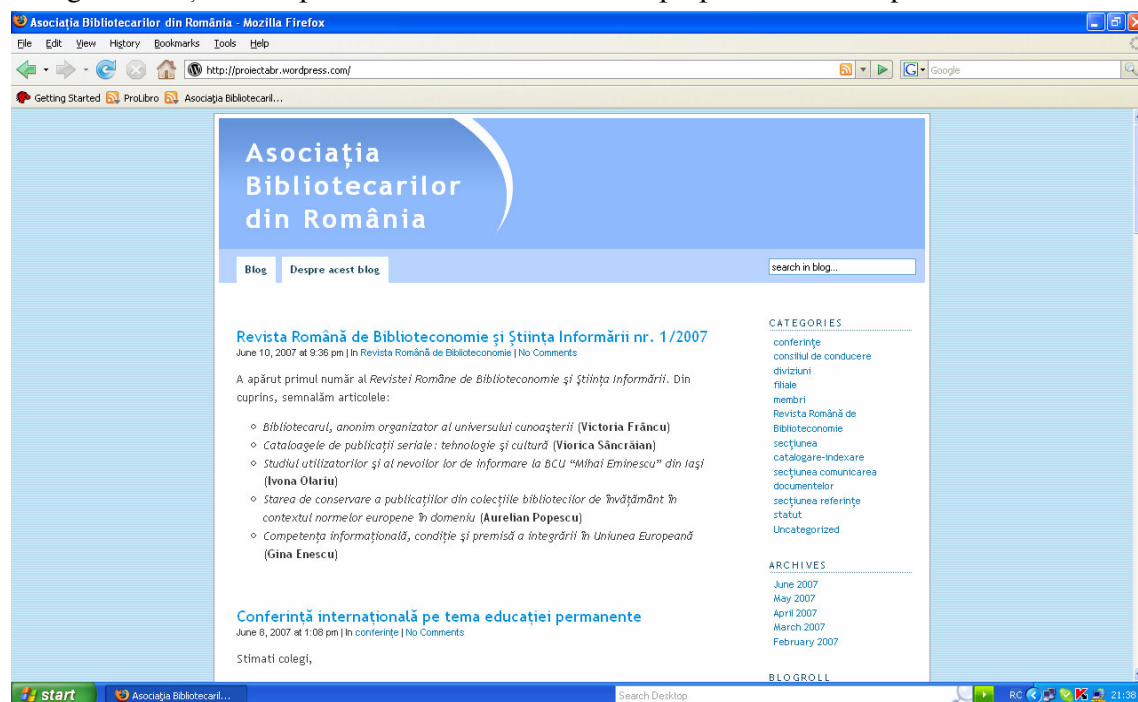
Asociaţia Bibliotecarilor din România - Mozilla Firefox

File Edit View History Bookmarks Tools Help

http://proiectabr.wordpress.com/

Google

Getting Started ProLibro Asociaţia Bibliotecaril...

Asociaţia Bibliotecarilor din România

Blog Despre acest blog

search in blog...

Revista Română de Biblioteconomie şi Ştiinţa Informării nr. 1/2007
June 10, 2007 at 9:36 pm | In Revista Română de Biblioteconomie | No Comments

A apărut primul număr al Revistei Române de Biblioteconomie şi Ştiinţa Informării. Din cuprins, semnalăm articolele:

- Bibliotecarul, anonim organizator al universului cunoaşterii (Victoria Frâncu)
- Cataloagele de publicaţii seriale: tehnologie şi cultură (Viorica Săncrăian)
- Studiul utilizatorilor şi al nevoilor lor de informare la BCU "Mihai Eminescu" din Iaşi (Ivona Olariu)
- Starea de conservare a publicaţiilor din colecţiile bibliotecilor de învăţământ în contextul normelor europene în domeniu (Aurelian Popescu)
- Competenţa informaţională, condiţie şi premisă a integrării în Uniunea Europeană (Gina Enescu)

Conferinţă internaţională pe tema educaţiei permanente
June 8, 2007 at 1:08 pm | In conferinţe | No Comments

Stimati colegi,

CATEGORIES
conferinţe
consiliul de conducere
diviziuni
filiale
membri
Revista Română de Biblioteconomie
secţiunea catalogare-indexare
secţiunea comunicarea documentelor
secţiunea referinţe
statut
Uncategorized

ARCHIVES
June 2007
May 2007
April 2007
March 2007
February 2007

BLOGROLL

start Asociaţia Bibliotecaril... Search Desktop RO 21:38